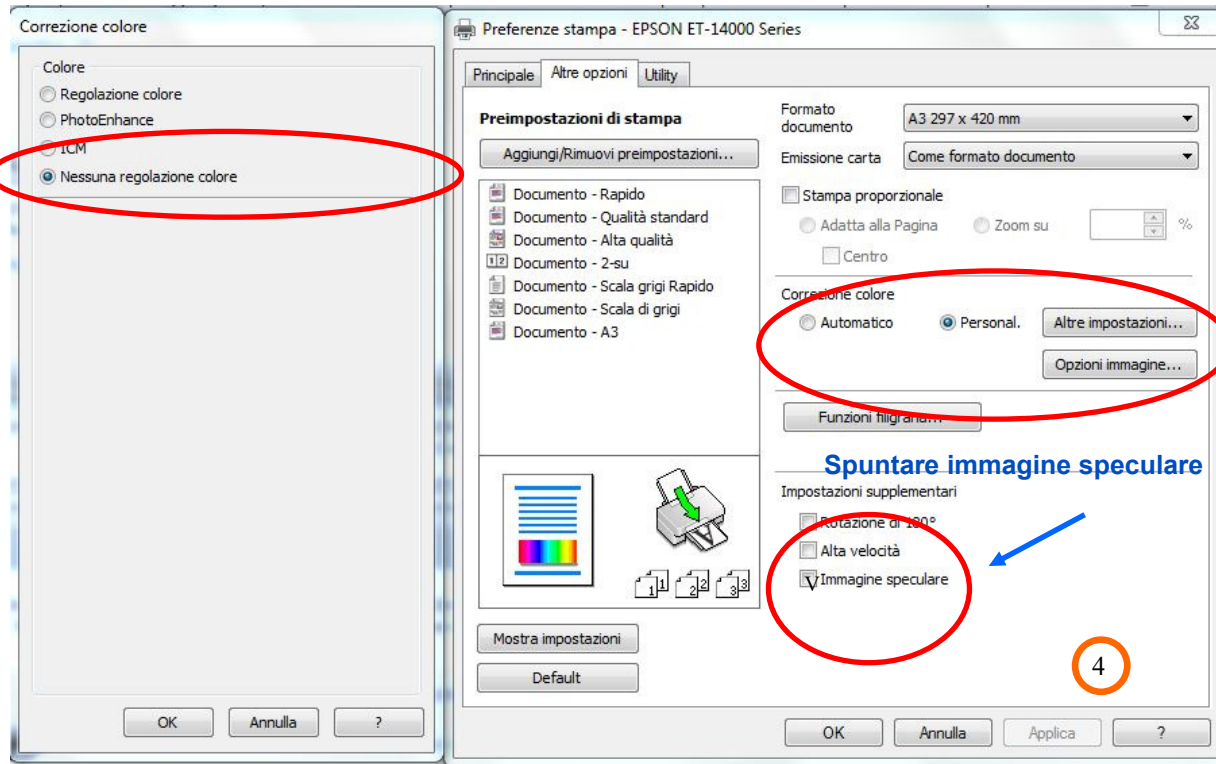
Correzione colore

Colore
Regolazione colore
PhotoEnhance
ICM
Nessuna regolazione colore

OK
Annulla
?

Preferenze stampa - EPSON ET-14000 Series

Principale
Altre opzioni
Utility

Preimpostazioni di stampa
Aggiungi/Rimuovi preimpostazioni...
Documento - Rapido
Documento - Qualità standard
Documento - Alta qualità
Documento - 2-su
Documento - Scala grigi Rapido
Documento - Scala di grigi
Documento - A3

Formato documento
A3 297 x 420 mm
Emissione carta
Come formato documento
Stampa proporzionale
Adatta alla Pagina
Zoom su
%
Centro

Correzione colore
Automatico
Personal.
Altre impostazioni...
Opzioni immagine...

Funzioni filigrana...

Spuntare immagine speculare

Impostazioni supplementari
Rotazione di 180°
Alta velocità
Immagine speculare

Mostra impostazioni
Default

4

OK
Annulla
Applica
?